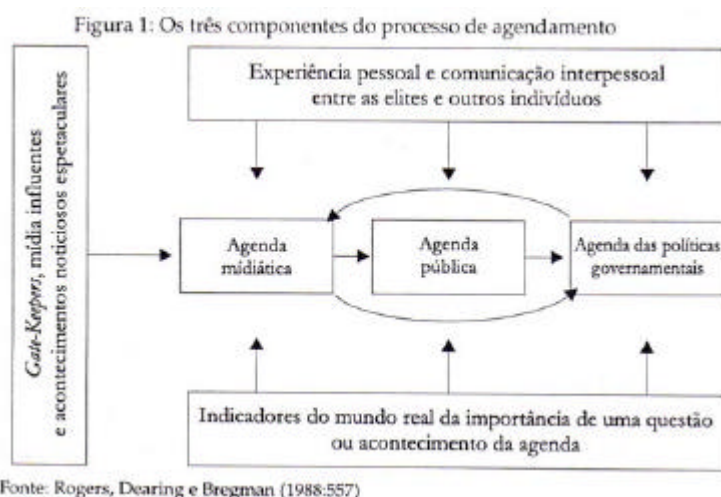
Figura 1: Os três componentes do processo de agendamento

Gate-Keepers, mídia influentes e acontecimentos noticiosos espetaculares

Experiência pessoal e comunicação interpessoal entre as elites e outros indivíduos

Agenda midiática

Agenda pública

Agenda das políticas governamentais

Indicadores do mundo real da importância de uma questão ou acontecimento da agenda

Fonte: Rogers, Dearing e Bregman (1988:557)